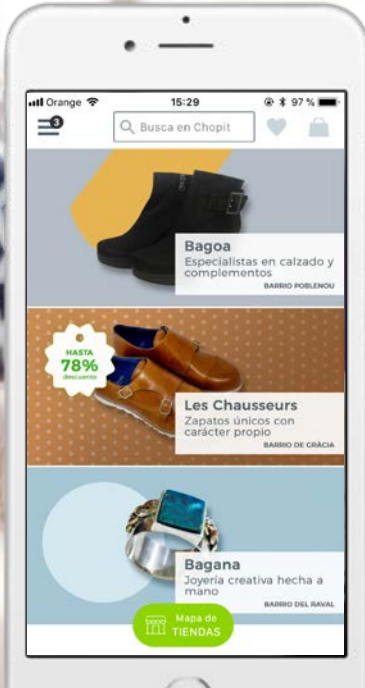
Orange 15:29 97 %

3

Busca en Chopit

Bagoa
Especialistas en calzado y complementos
BARRIO POBLENOU

HASTA
78%
descuento

Les Chausseurs
Zapatos únicos con carácter propio
BARRIO DE GRÀCIA

Bagana
Joyería creativa hecha a mano
BARRIO DEL RAVAL

Mapa de
TIENDAS